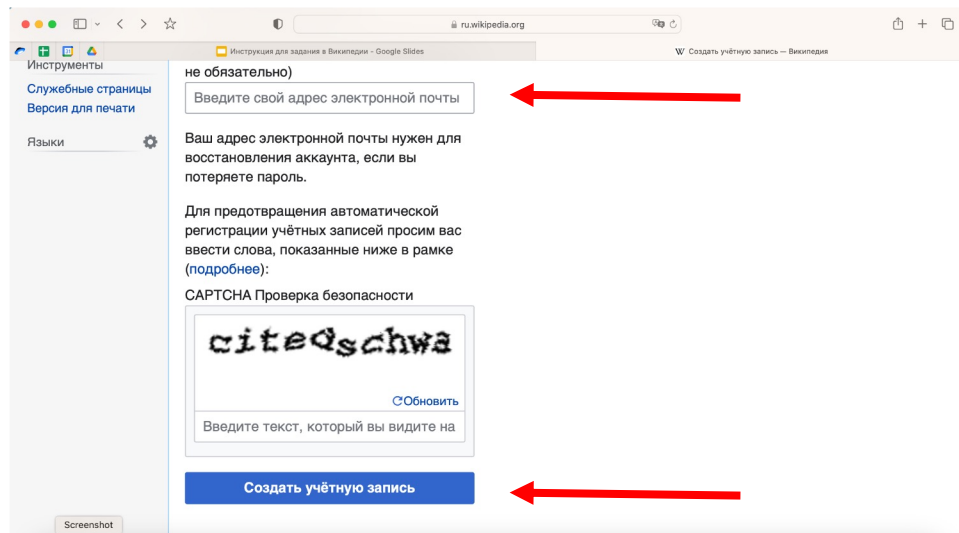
ru.wikipedia.org

Инструкция для задания в Википедии – Google Slides

W Создать учётную запись — Википедия

Инструменты

Служебные страницы

Версия для печати

Языки

не обязательно)

Введите свой адрес электронной почты

Ваш адрес электронной почты нужен для восстановления аккаунта, если вы потеряете пароль.

Для предотвращения автоматической регистрации учётных записей просим вас ввести слова, показанные ниже в рамке (подробнее):

CAPTCHA Проверка безопасности

citeqschwa

Обновить

Введите текст, который вы видите на

Создать учётную запись

Screenshot